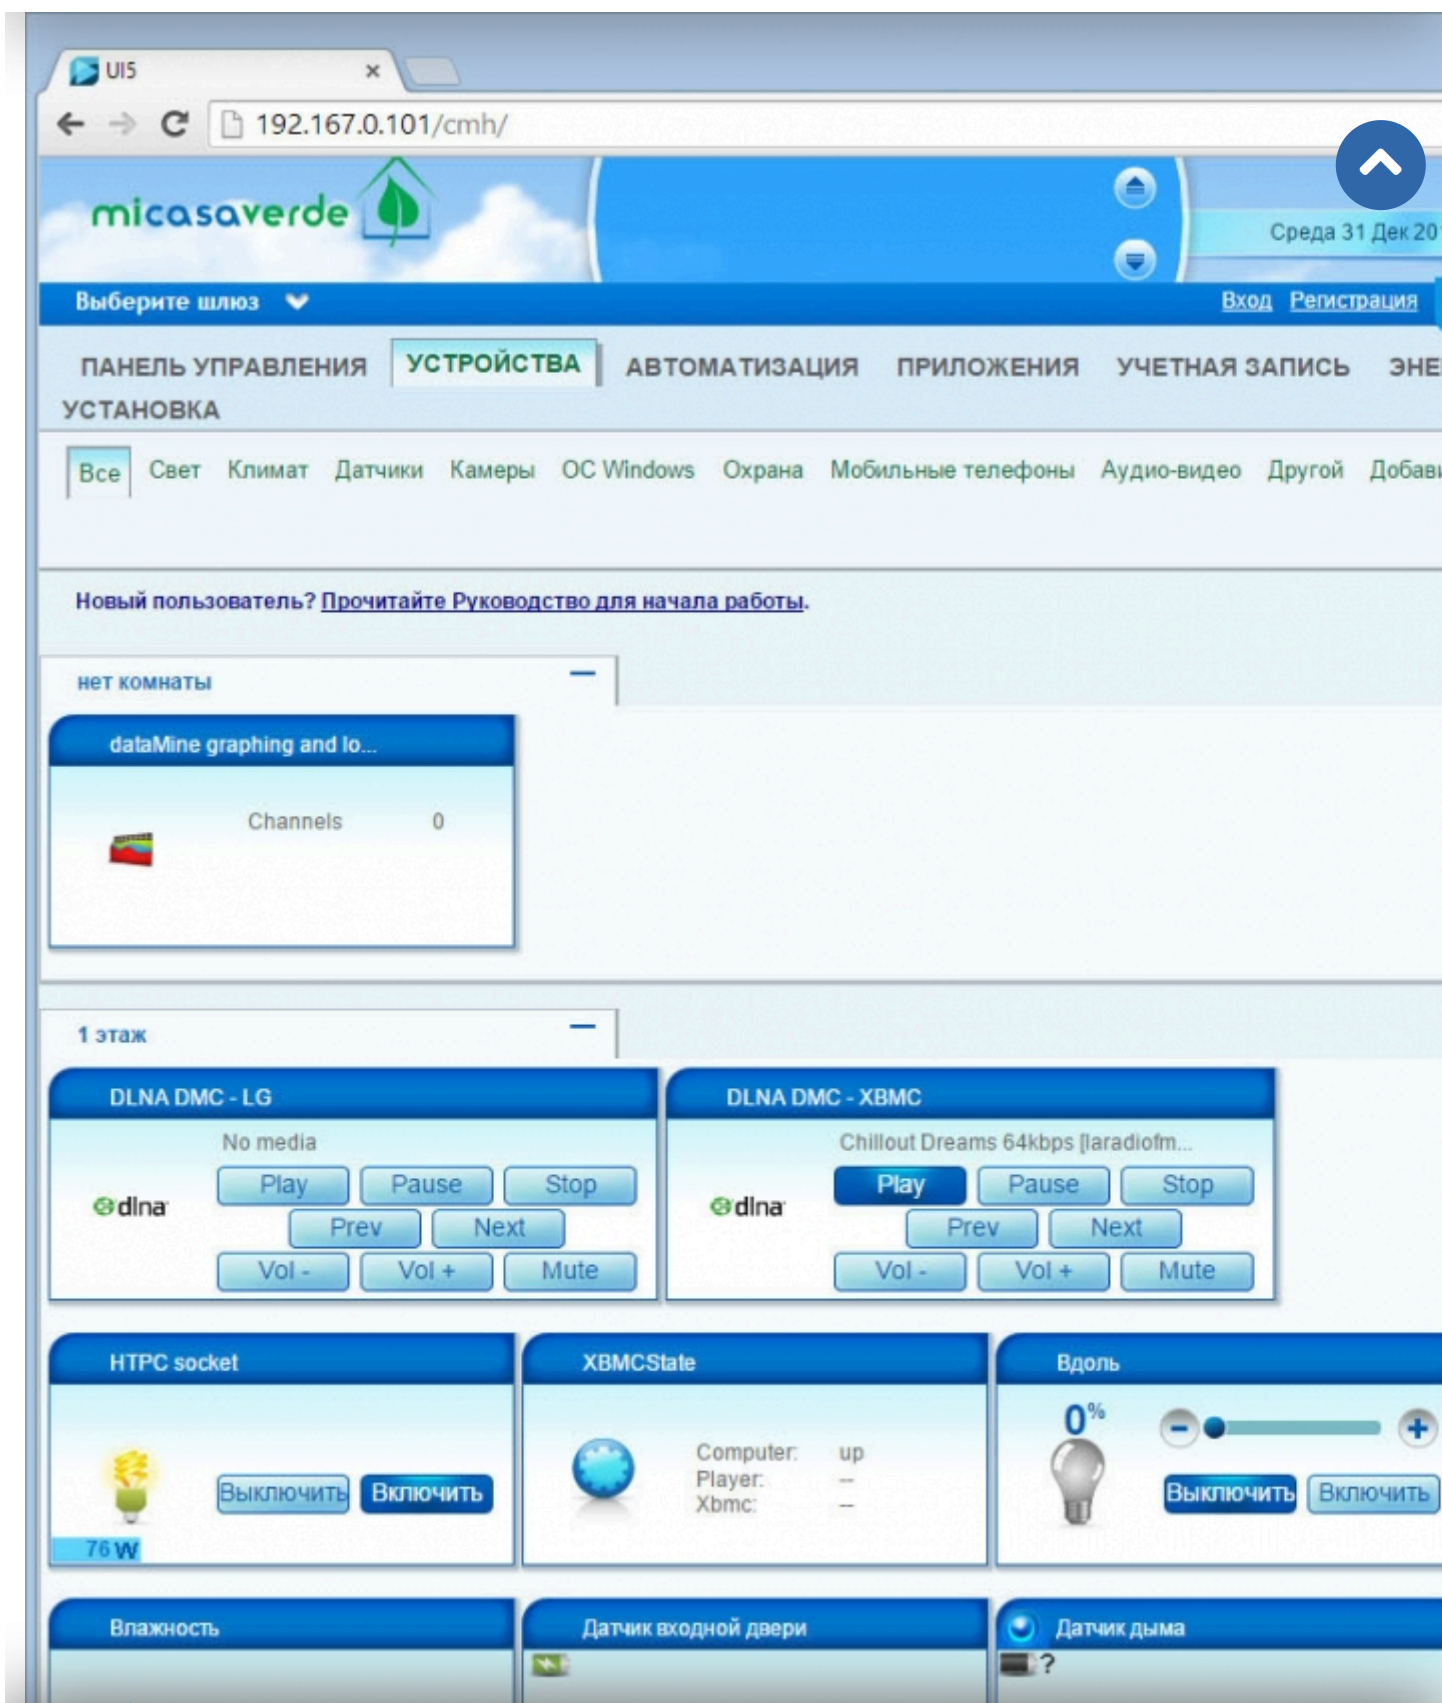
UI5 ×

192.167.0.101/cmh/

micasaverde

Среда 31 Дек 20

Выберите шлюз

Вход Регистрация

ПАНЕЛЬ УПРАВЛЕНИЯ УСТРОЙСТВА АВТОМАТИЗАЦИЯ ПРИЛОЖЕНИЯ УЧЕТНАЯ ЗАПИСЬ ЭНЕ
УСТАНОВКА

Все Свет Климат Датчики Камеры ОС Windows Охрана Мобильные телефоны Аудио-видео Другой Добав

Новый пользователь? Прочитайте Руководство для начала работы.

нет комнаты

dataMine graphing and lo...

Channels 0

1 этаж

DLNA DMC - LG

No media

dlna

Play Pause Stop
Prev Next
Vol - Vol + Mute

DLNA DMC - XBMC

Chillout Dreams 64kbps [laradiofm...

dlna

Play Pause Stop
Prev Next
Vol - Vol + Mute

HTPC socket

Выключить Включить

76 W

XBMCState

Computer: up
Player: --
Xbmc: --

Вдоль

0%

Выключить Включить

Влажность

Датчик входной двери

Датчик дыма

?